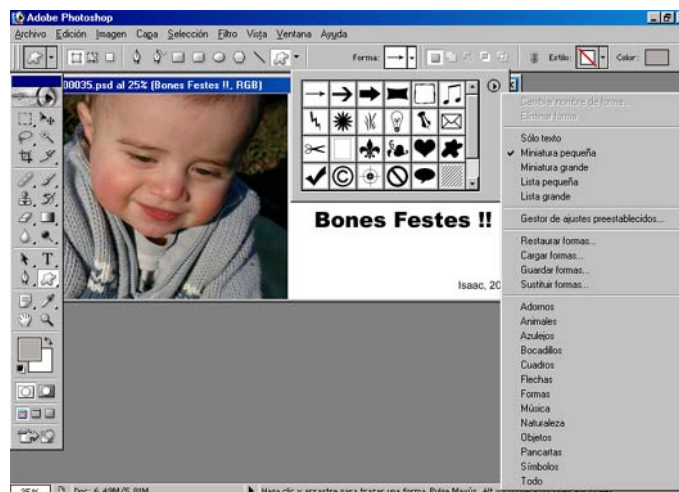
Adobe Photoshop

Archivo Edición Imagen Capa Selección Filtro Vista Ventana Ayuda

Forma: Estilo: Color:

00035.psd al 25% (Bones Festes !!, RGB)

Bones Festes !!

Isaac, 20

Cambiar nombre de forma...
Eliminar forma

Sólo texto
Miniatura pequeña
Miniatura grande
Lista pequeña
Lista grande

Gestor de ajustes preestablecidos...

Restaurar formas...
Cargar formas...
Guardar formas...
Sustituir formas...

Adornos
Animales
Azulejos
Bocadillos
Cuadros
Flechas
Formas
Música
Naturaleza
Objetos
Pancartas
Símbolos
Todo

25% Doc: 6,43M/5,91M

Haga clic y arrastre para trazar una forma. Pulse Mayús, Alt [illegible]